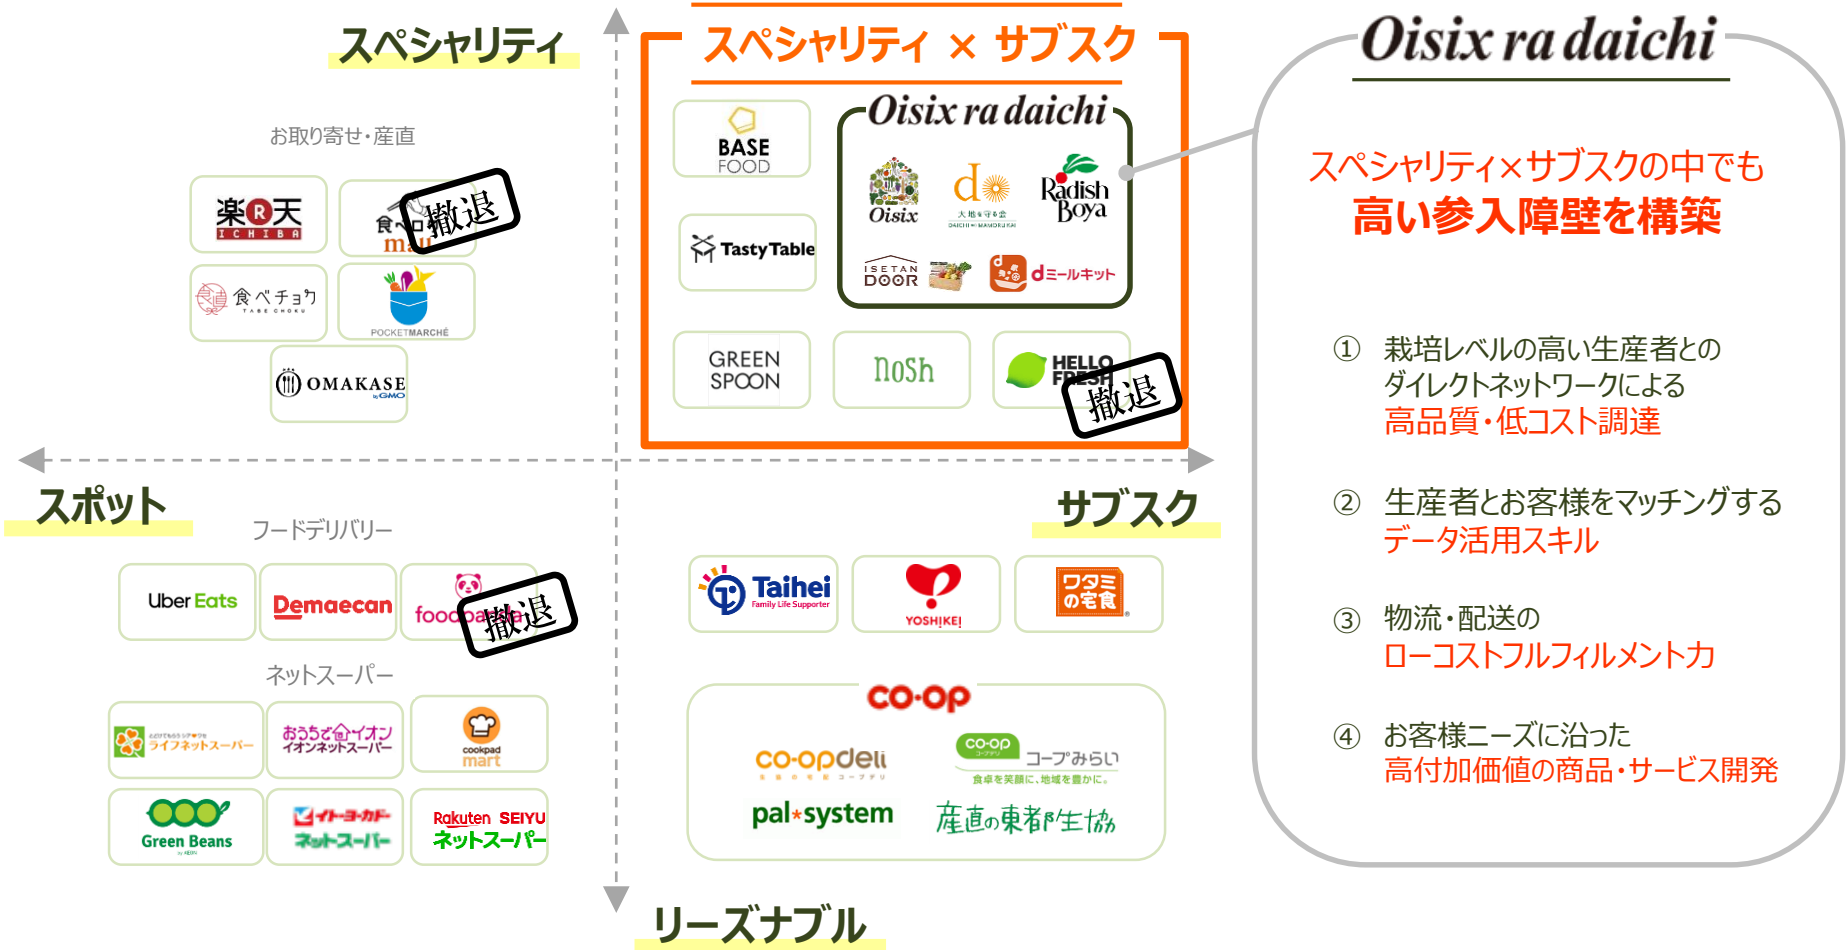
スペシャリティ

お取り寄せ・産直

楽天 ICHIBA

食べロ ma 撤退

食べチョク TABE CHOKU

POCKETMARCHÉ

OMAKASE by GMO

スペシャリティ × サブスク

BASE FOOD

TastyTable

Oisix ra daichi

Oisix

大地を守る会 DAICHI wo MAMORU KAI

Radish Boya

ISETAN DOOR

dミールキット

GREEN SPOON

nosh

HELLO FRESH 撤退

Oisix ra daichi

スペシャリティ×サブスクの中でも
高い参入障壁を構築

① 栽培レベルの高い生産者との ダイレクトネットワークによる
高品質・低コスト調達

② 生産者とお客様をマッチングする
データ活用スキル

③ 物流・配送の
ローコストフルフィルメント力

④ お客様ニーズに沿った
高付加価値の商品・サービス開発

スポット

フードデリバリー

Uber Eats

Demaecan

foodpanda 撤退

ネットスーパー

ライフネットスーパー

おうちでイオン イオンネットスーパー

cookpad mart

Green Beans

イトーヨーカドー ネットスーパー

Rakuten SEIYU ネットスーパー

サブスク

Taihei Family Life Supporter

YOSHIKEI

ワタミの宅食

CO-OP

CO-OP deli

CO-OP コープみらい 食卓を笑顔に、地域を豊かに。

pal*system

産直の東都生協

リーズナブル